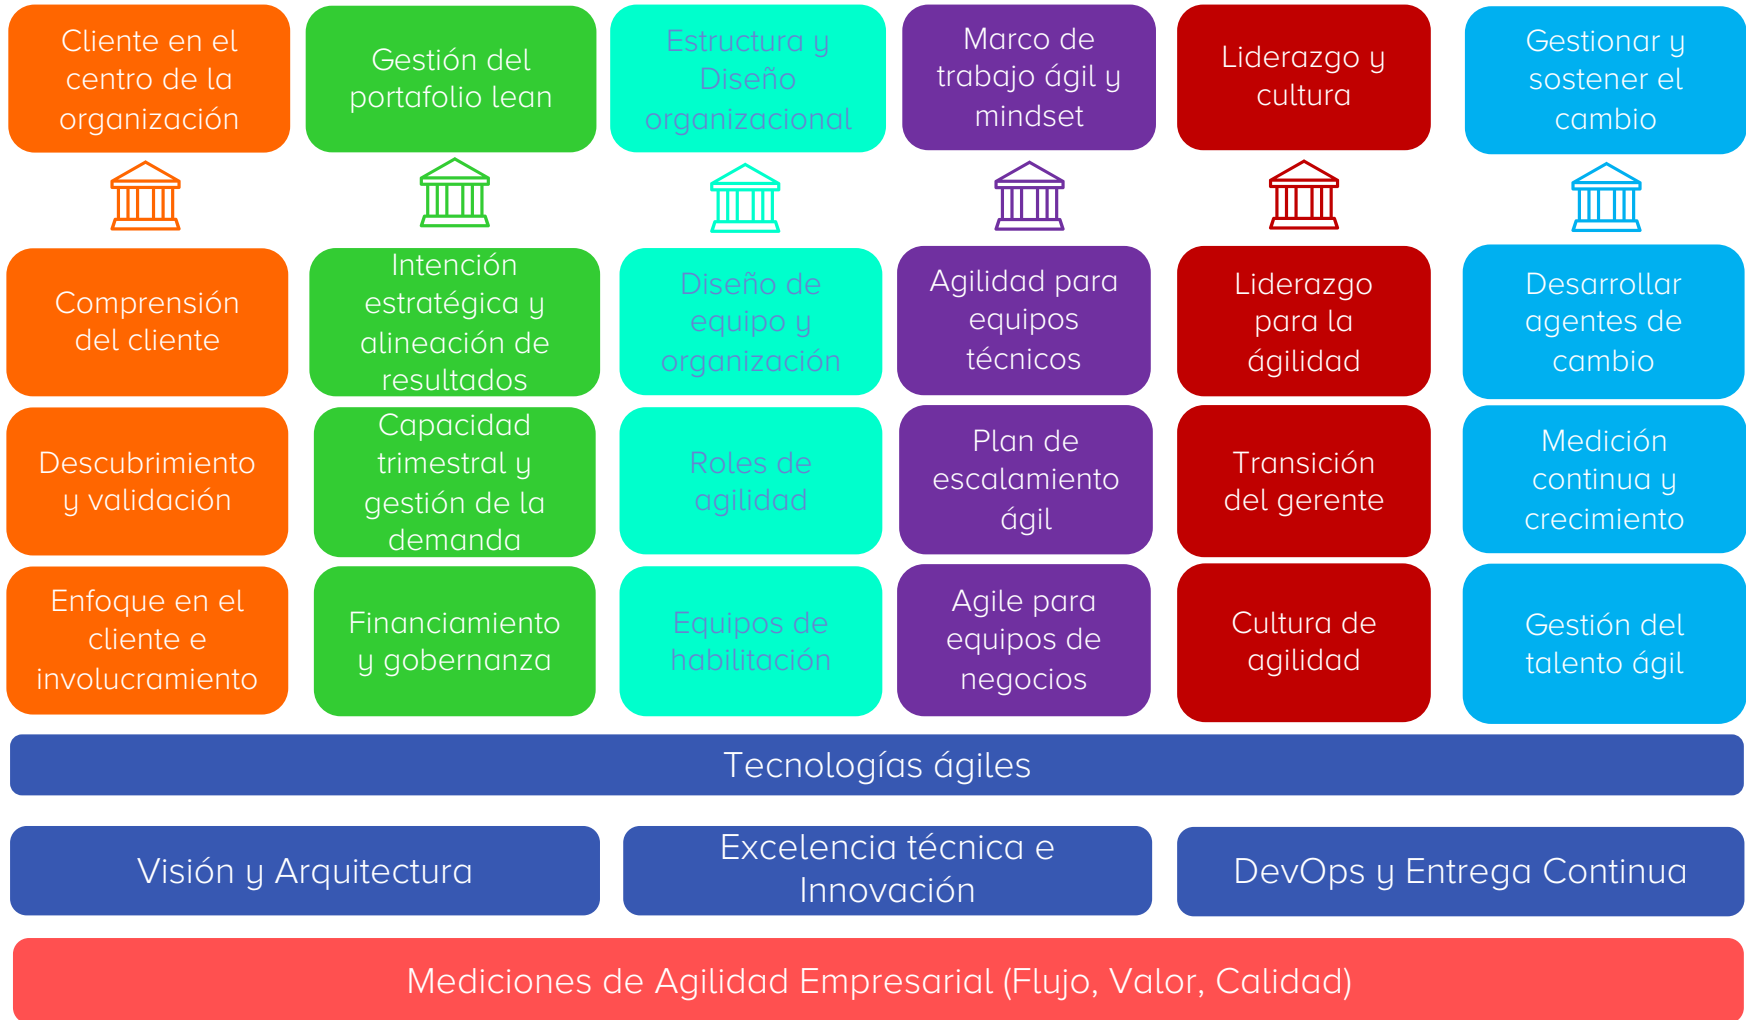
Cliente en el centro de la organización

Gestión del portafolio lean

Estructura y Diseño organizacional

Marco de trabajo ágil y mindset

Liderazgo y cultura

Gestionar y sostener el cambio

Comprensión del cliente

Intención estratégica y alineación de resultados

Diseño de equipo y organización

Agilidad para equipos técnicos

Liderazgo para la ágilidad

Desarrollar agentes de cambio

Descubrimiento y validación

Capacidad trimestral y gestión de la demanda

Roles de agilidad

Plan de escalamiento ágil

Transición del gerente

Medición continua y crecimiento

Enfoque en el cliente e involucramiento

Financiamiento y gobernanza

Equipos de habilitación

Agile para equipos de negocios

Cultura de agilidad

Gestión del talento ágil

Tecnologías ágiles

Visión y Arquitectura

Excelencia técnica e Innovación

DevOps y Entrega Continua

Mediciones de Agilidad Empresarial (Flujo, Valor, Calidad)